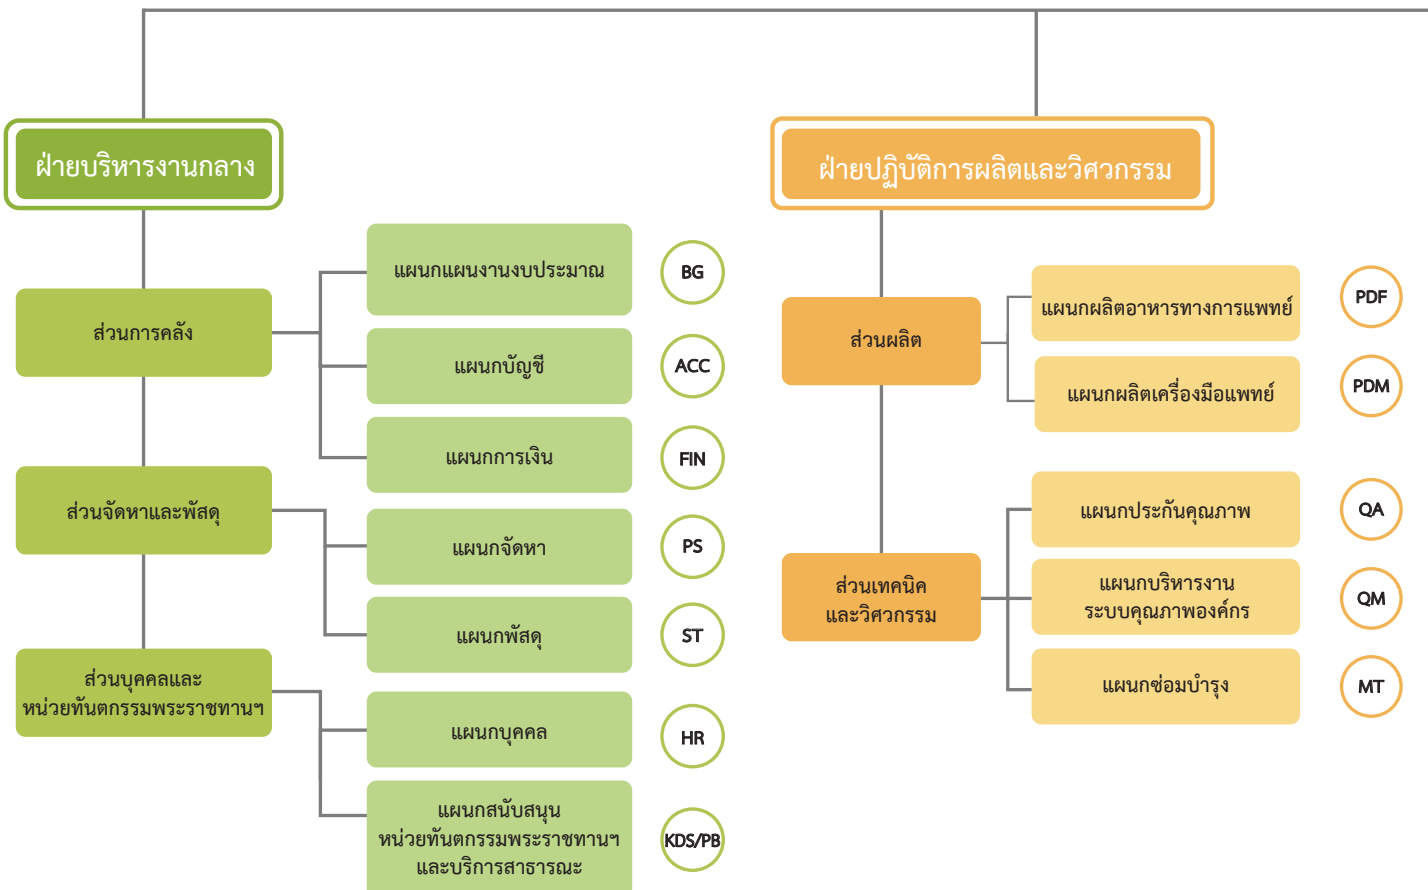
ฝ่ายบริหารงานกลาง

ส่วนการคลัง

แผนกแผนงานงบประมาณ

BG

แผนกบัญชี

ACC

แผนกการเงิน

FIN

ส่วนจัดหาและพัสดุ

แผนกจัดหา

PS

แผนกพัสดุ

ST

ส่วนบุคคลและ หน่วยทันตกรรมพระราชทานฯ

แผนกบุคคล

HR

แผนกสนับสนุน หน่วยทันตกรรมพระราชทานฯ และบริการสาธารณะ

KDS/PB

ฝ่ายปฏิบัติการผลิตและวิศวกรรม

ส่วนผลิต

แผนกผลิตอาหารทางการแพทย์

PDF

แผนกผลิตเครื่องมือแพทย์

PDM

ส่วนเทคนิค และวิศวกรรม

แผนกประกันคุณภาพ

QA

แผนกบริหารงาน ระบบคุณภาพองค์กร

QM

แผนกซ่อมบำรุง

MT